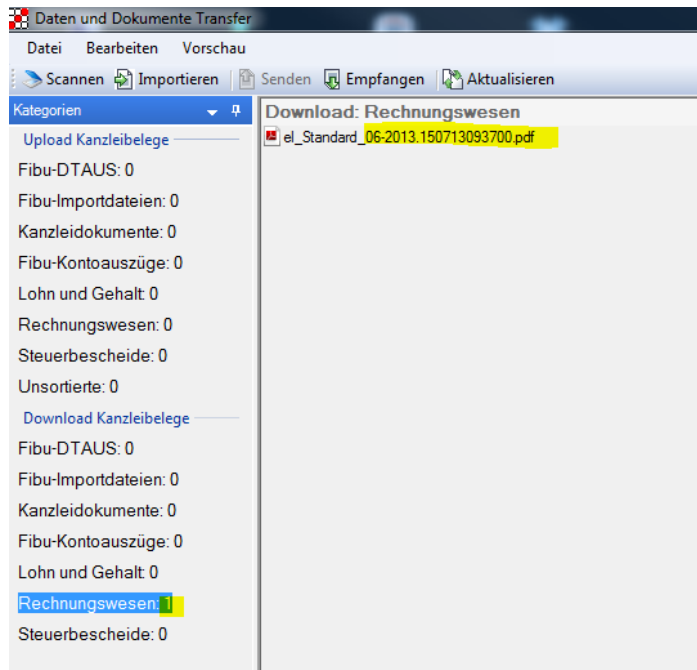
Daten und Dokumente Transfer

Datei Bearbeiten Vorschau

Scannen Importieren Senden Empfangen Aktualisieren

Kategorien

Upload Kanzleibelege

Fibu-DTAUS: 0

Fibu-Importdateien: 0

Kanzleidokumente: 0

Fibu-Kontoauszüge: 0

Lohn und Gehalt: 0

Rechnungswesen: 0

Steuerbescheide: 0

Unsortierte: 0

Download Kanzleibelege

Fibu-DTAUS: 0

Fibu-Importdateien: 0

Kanzleidokumente: 0

Fibu-Kontoauszüge: 0

Lohn und Gehalt: 0

Rechnungswesen: 1

Steuerbescheide: 0

Download: Rechnungswesen

el_Standard_06-2013.150713093700.pdf